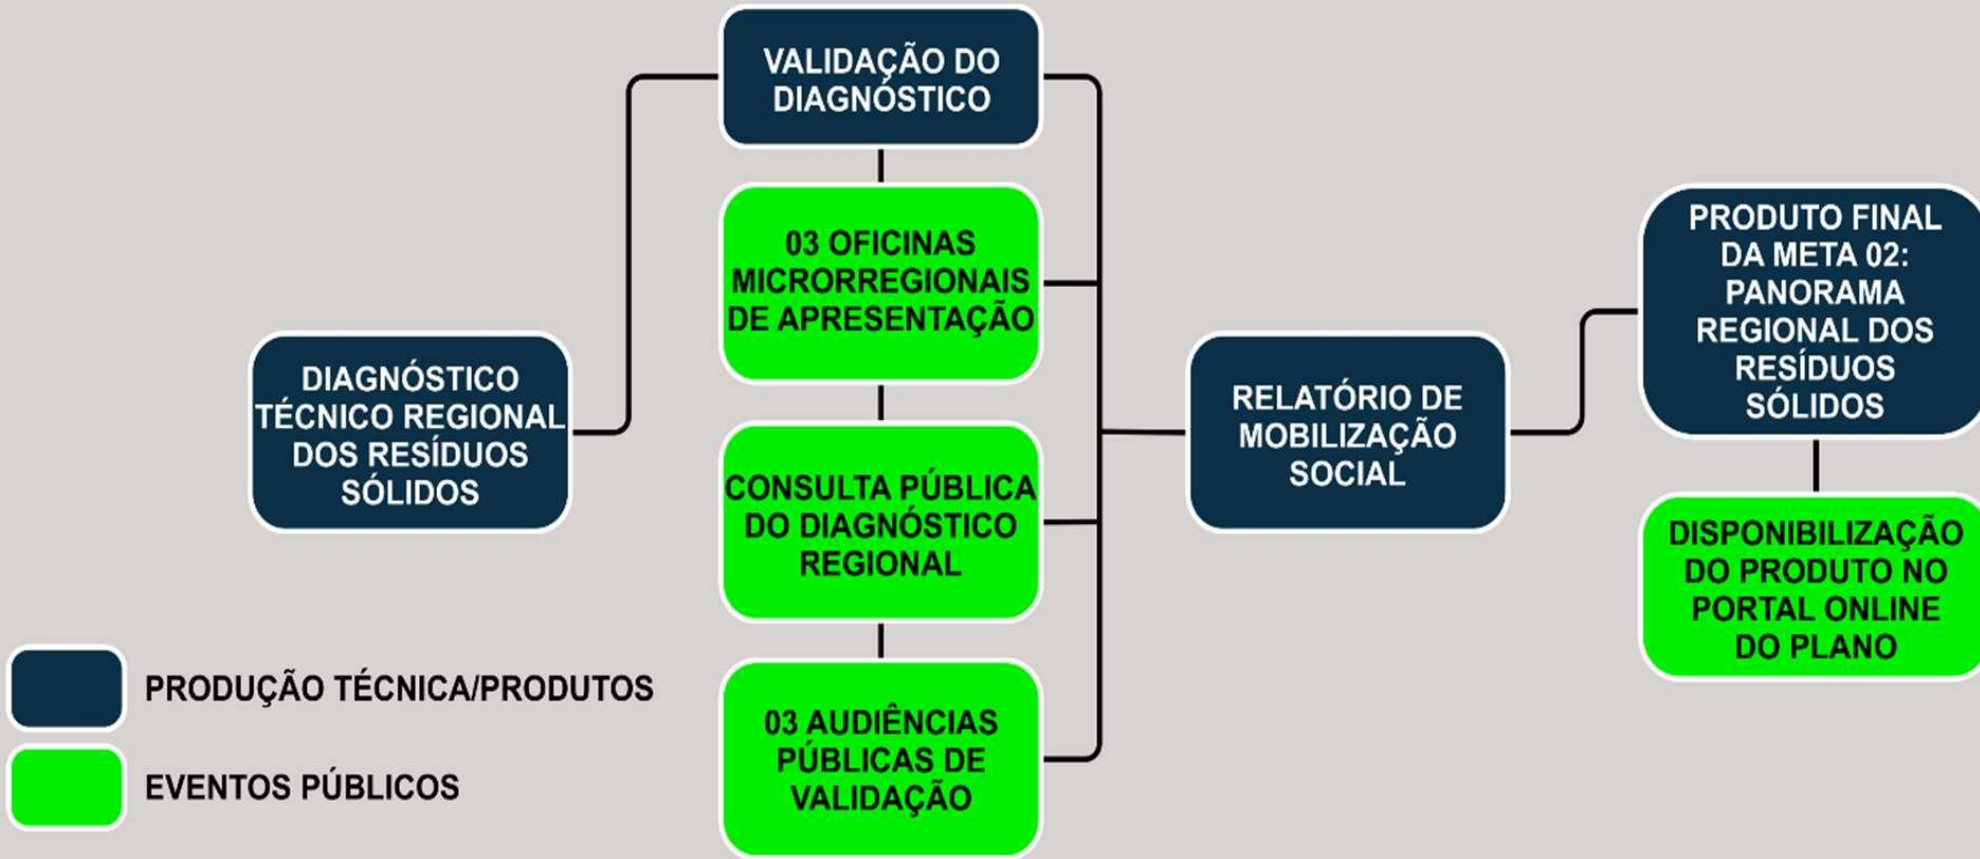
DIAGNÓSTICO TÉCNICO REGIONAL DOS RESÍDUOS SÓLIDOS

VALIDAÇÃO DO DIAGNÓSTICO

03 OFICINAS MICRORREGIONAIS DE APRESENTAÇÃO

CONSULTA PÚBLICA DO DIAGNÓSTICO REGIONAL

03 AUDIÊNCIAS PÚBLICAS DE VALIDAÇÃO

RELATÓRIO DE MOBILIZAÇÃO SOCIAL

PRODUTO FINAL DA META 02: PANORAMA REGIONAL DOS RESÍDUOS SÓLIDOS

DISPONIBILIZAÇÃO DO PRODUTO NO PORTAL ONLINE DO PLANO

PRODUÇÃO TÉCNICA/PRODUTOS

EVENTOS PÚBLICOS